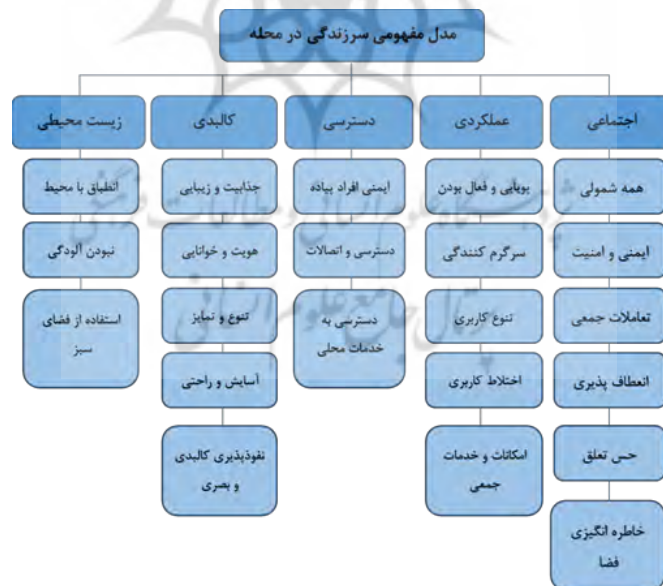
مدل مفهومی سرزندگی در محله

اجتماعی
همه شمولی
ایمنی و امنیت
تعاملات جمعی
انعطاف پذیری
حس تعلق
خاطره انگیزی فضا

عملکردی
پویایی و فعال بودن
سرگرم کنندگی
تنوع کاربری
اختلاط کاربری
امکانات و خدمات جمعی

دسترسی
ایمنی افراد پیاده
دسترسی و اتصالات
دسترسی به خدمات محلی

کالبدی
جذابیت و زیبایی
هویت و خوانایی
تنوع و تمایز
آسایش و راحتی
نفوذپذیری کالبدی و بصری

زیست محیطی
انطباق با محیط
نبودن آلودگی
استفاده از فضای سبز